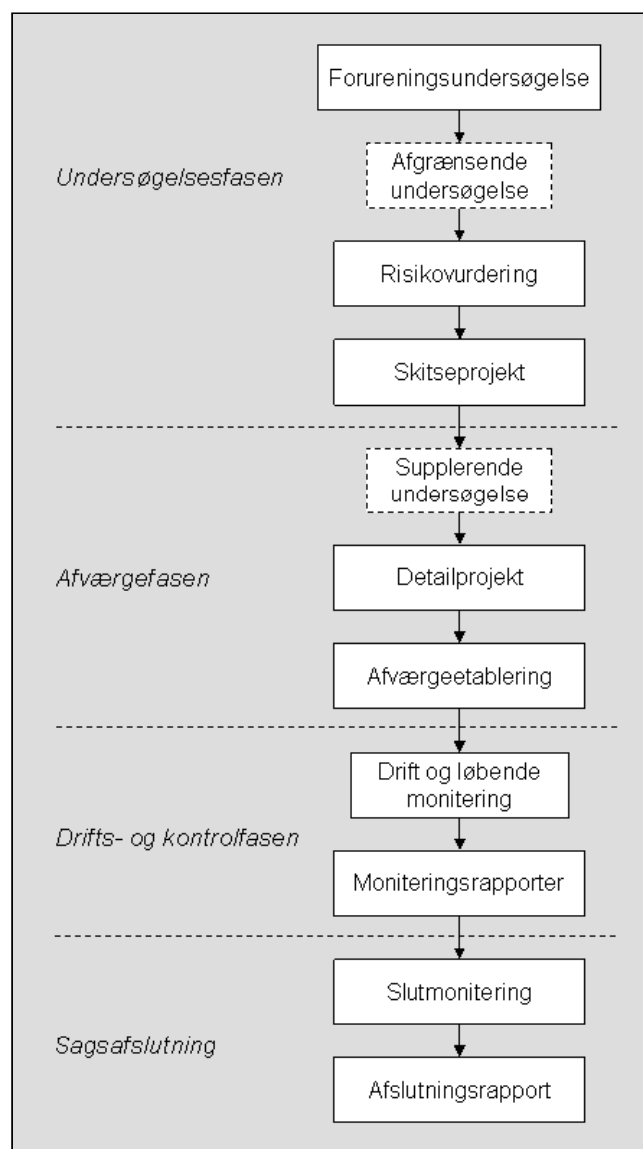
Forureningsundersøgelse

Undersøgelsesfasen

Afgrænsende undersøgelse

Risikovurdering

Skitseprojekt

Supplerende undersøgelse

Afværgefasen

Detailprojekt

Afværgeetablering

Drift og løbende monitering

Drifts- og kontrolfasen

Moniteringsrapporter

Slutmonitering

Sagsafslutning

Afslutningsrapport